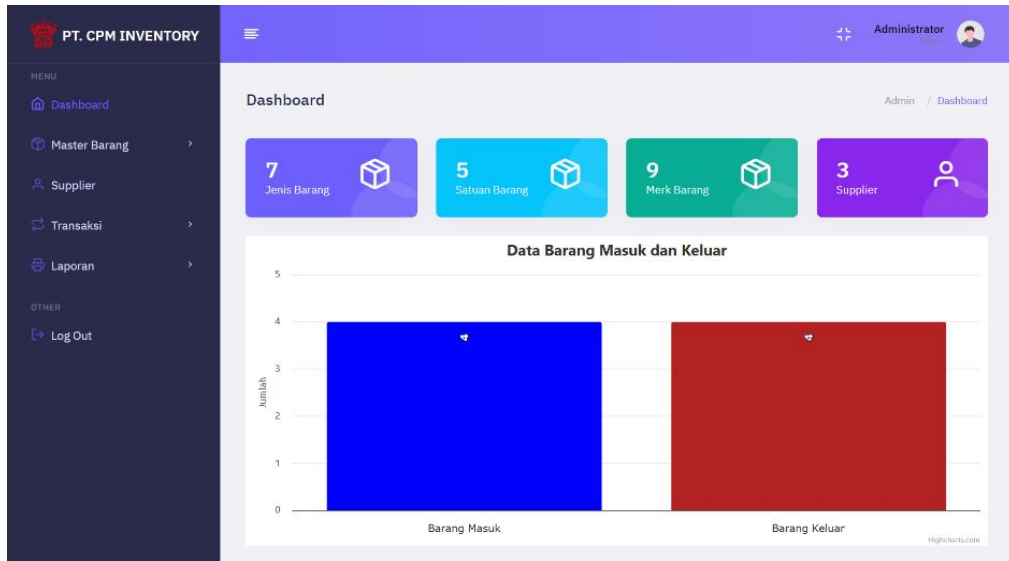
PT. CPM INVENTORY

MENU

Dashboard

Master Barang

Supplier

Transaksi

Laporan

OTHER

Log Out

Administrator
Admin

Dashboard

Admin / Dashboard

7
Jenis Barang

5
Satuan Barang

9
Merk Barang

3
Supplier

Data Barang Masuk dan Keluar

5
4
3
2
1
0

Jumlah

4

4

Barang Masuk

Barang Keluar

Highcharts.com